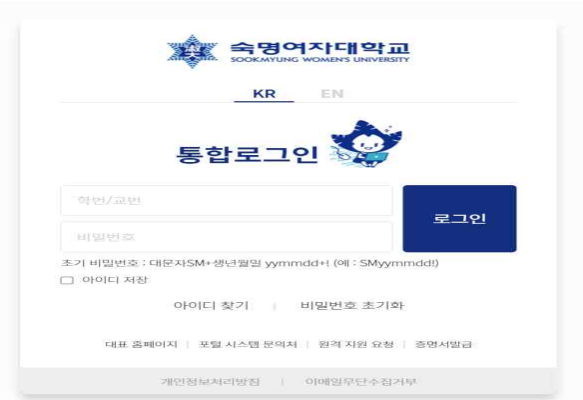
숙명여자대학교
SOOKMYUNG WOMEN'S UNIVERSITY

KR EN

통합로그인

학번/교번

비밀번호

로그인

초기 비밀번호 : 대문자SM+생년월일 yymmdd+! (예 : SMyymmdd!)

아이디 저장

아이디 찾기 | 비밀번호 초기화

대표 홈페이지 | 포털 시스템 문의처 | 원격 지원 요청 | 증명서발급

개인정보처리방침 | 이메일무단수집거부